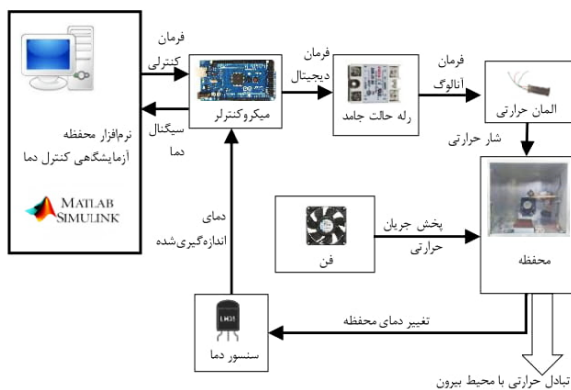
نرم‌افزار محفظه
آزمایشگاهی کنترل دما

MATLAB
SIMULINK

فرمان
کنترلی

سیگنال
دما

میکروکنترلر

فرمان
دیجیتال

رله حالت جامد

فرمان
آنالوگ

المان حرارتی

شار حرارتی

دمای
اندازه‌گیری‌شده

فن

پخش جریان
حرارتی

محفظه

LM35

سنسور دما

تغییر دمای محفظه

تبادل حرارتی با محیط بیرون